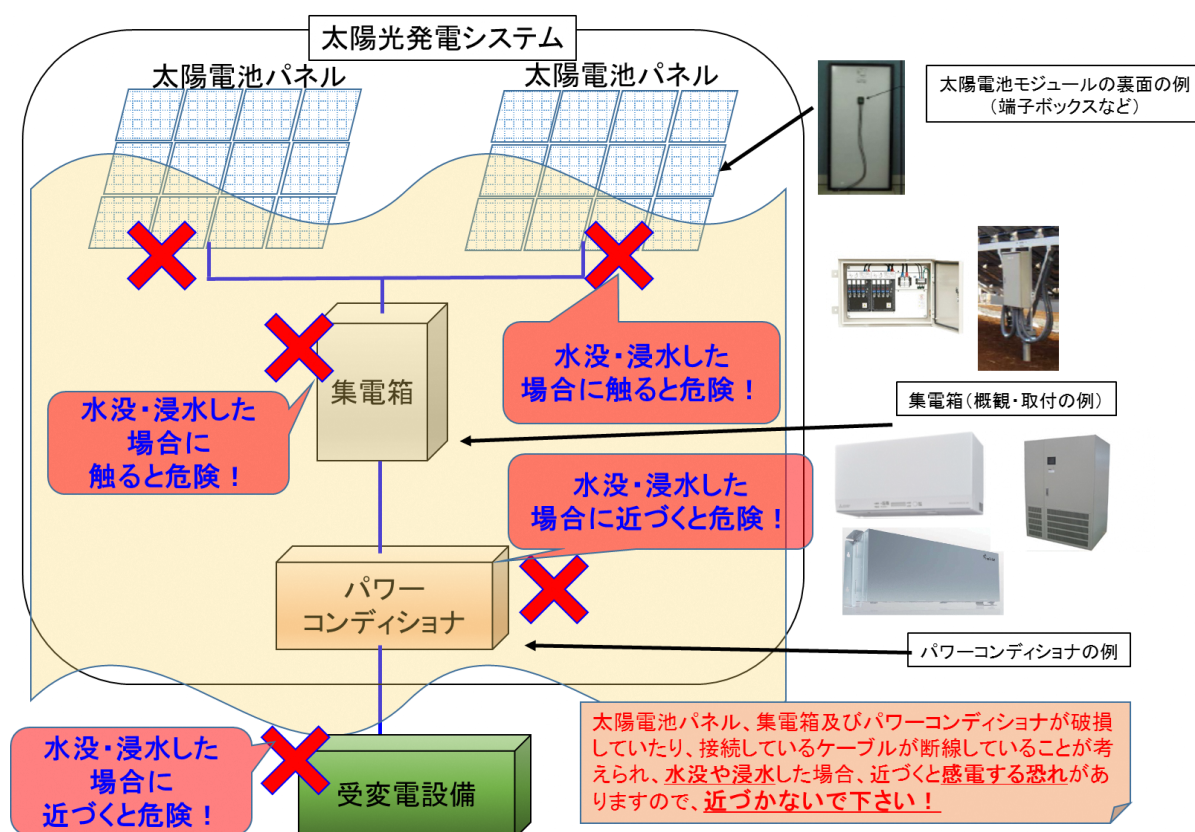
太陽光発電システム

太陽電池パネル

太陽電池パネル

太陽電池モジュールの裏面の例
（端子ボックスなど）

水没・浸水した場合に触ると危険！

集電箱

水没・浸水した場合に触ると危険！

集電箱（概観・取付の例）

水没・浸水した場合に近づくと危険！

パワーコンディショナ

パワーコンディショナの例

水没・浸水した場合に近づくと危険！

受変電設備

太陽電池パネル、集電箱及びパワーコンディショナが破損していたり、接続しているケーブルが断線していることが考えられ、水没や浸水した場合、近づくと感電する恐れがありますので、近づかないで下さい！